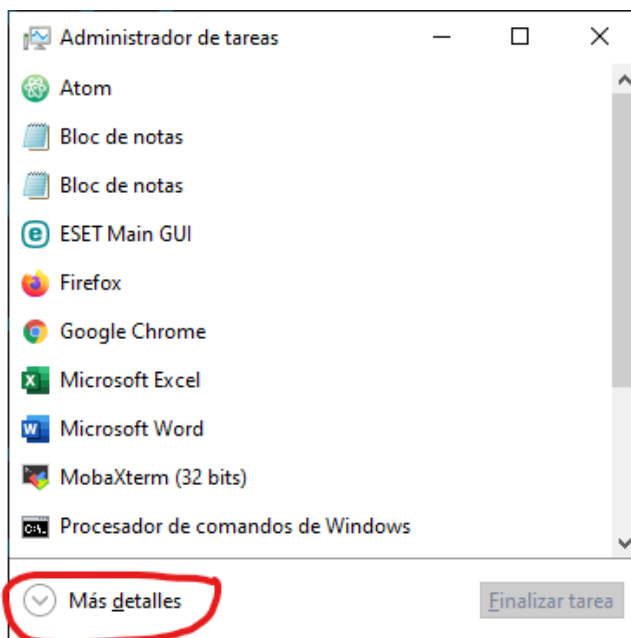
Administrador de tareas

Atom

Bloc de notas

Bloc de notas

ESET Main GUI

Firefox

Google Chrome

Microsoft Excel

Microsoft Word

MobaXterm (32 bits)

Procesador de comandos de Windows

Más detalles

Finalizar tarea